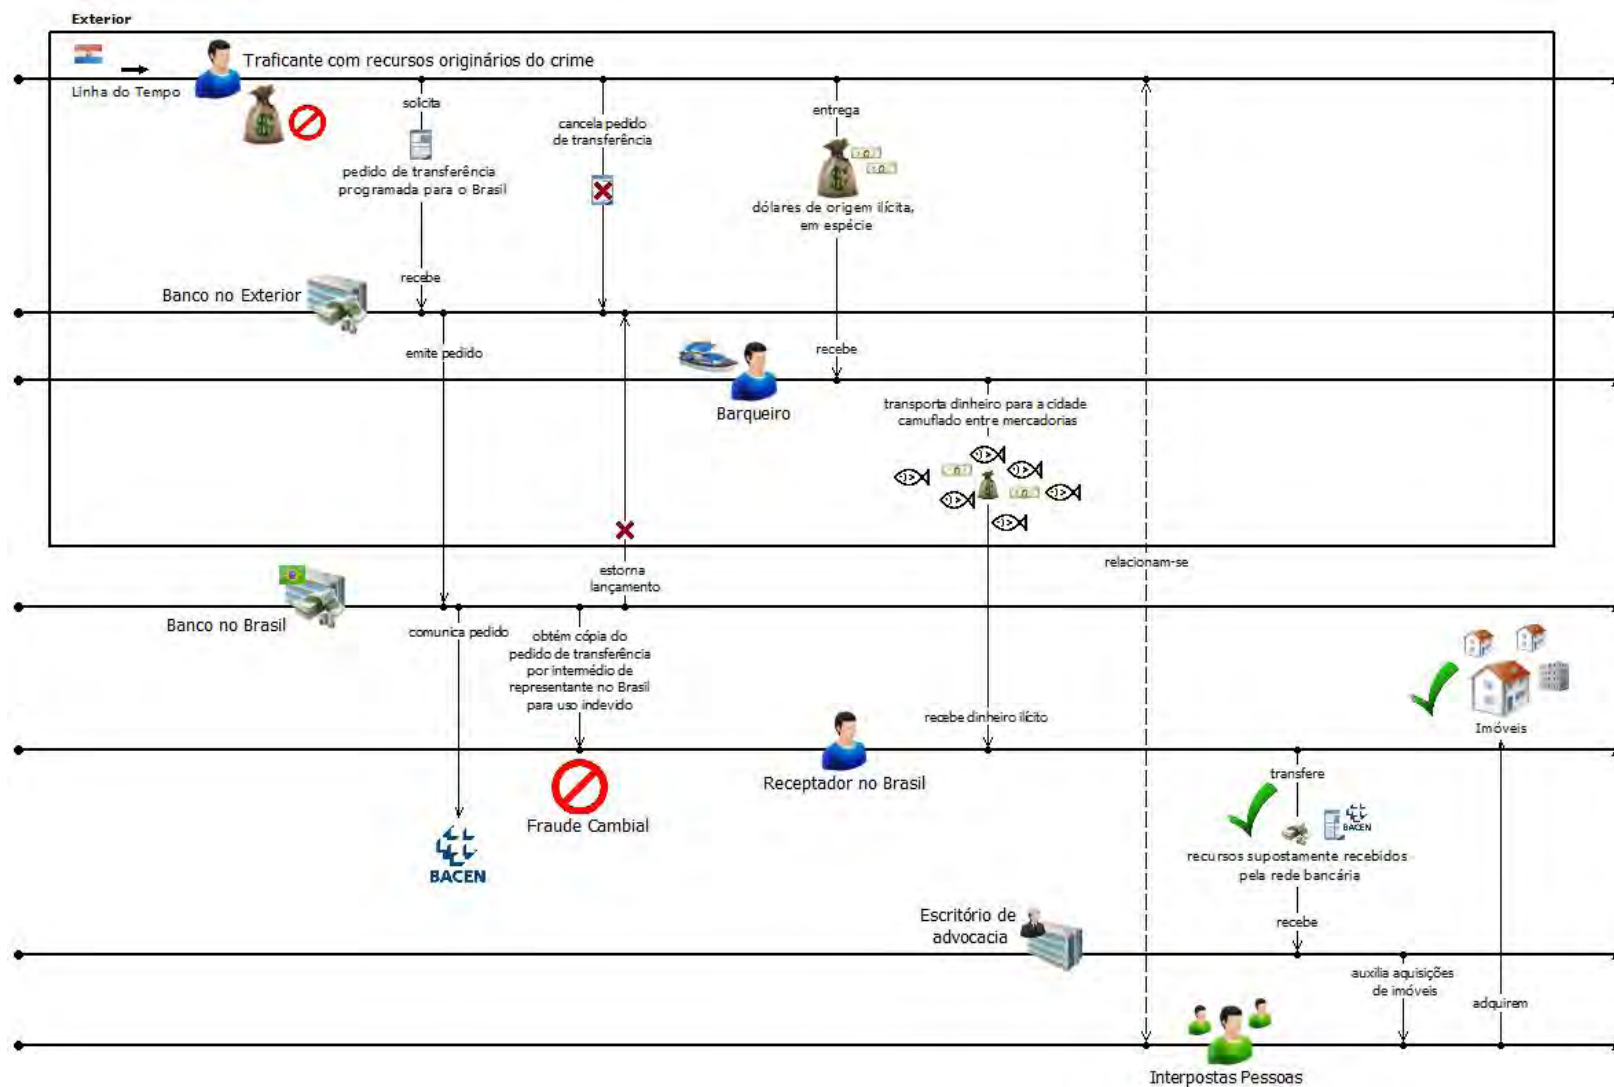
Exterior

Linha do Tempo

Traficante com recursos originários do crime

solicita

pedido de transferência programada para o Brasil

cancela pedido de transferência

entrega

dólares de origem ilícita, em espécie

recebe

Banco no Exterior

emite pedido

recebe

Barqueiro

transporta dinheiro para a cidade camuflado entre mercadorias

estorna lançamento

relacionam-se

Banco no Brasil

comunica pedido

obtém cópia do pedido de transferência por intermédio de representante no Brasil para uso indevido

recebe dinheiro ilícito

Receptador no Brasil

Fraude Cambial

BACEN

Imóveis

transfere

BACEN

recursos supostamente recebidos pela rede bancária

recebe

Escritório de advocacia

auxilia aquisições de imóveis

adquirem

Interpostas Pessoas